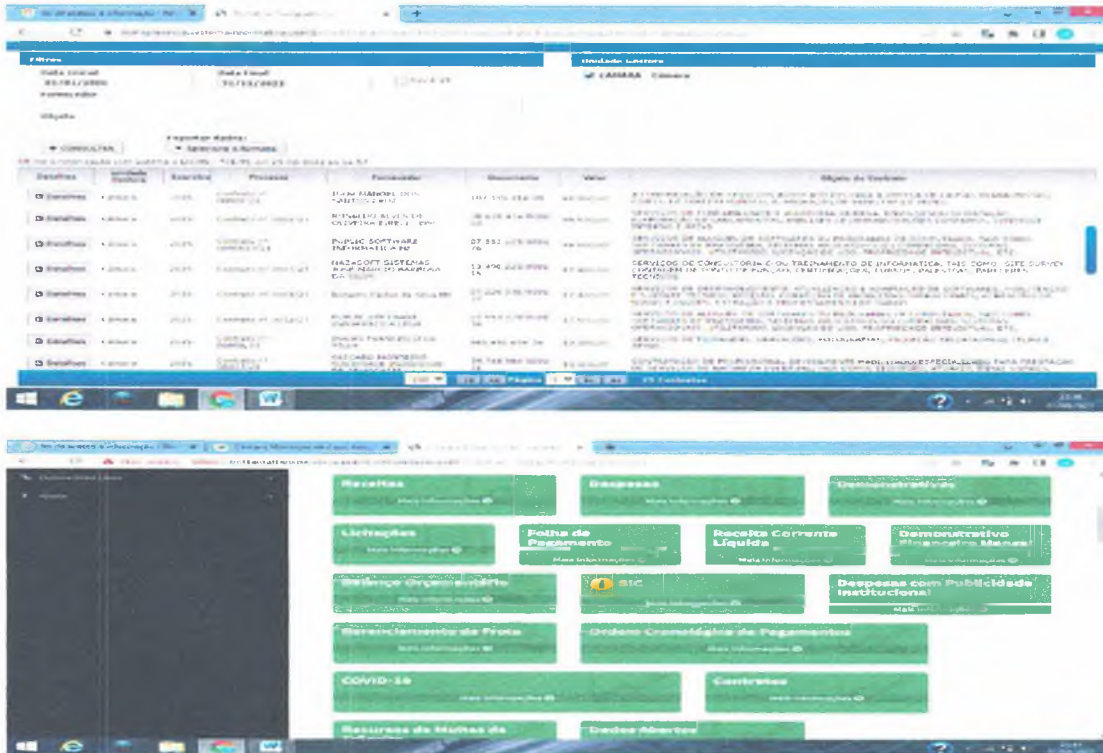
Filtros

Data Inicial
01/01/2000

Data Final
31/12/2022

Unidade Gestora

CAMARA - Câmara

Fornecedor

Objeto

CONSULTAR

Exportar dados:

Selecione o formato

| Detalhes | Unidade Gestora | Exercício | Processo | Fornecedor | Documento | Valor | Objeto do Contrato |
|---|---|---|---|---|---|---|---|
| Detalhes | Câmara | 2021 | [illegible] | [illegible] | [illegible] | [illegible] | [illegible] |
| Detalhes | Câmara | 2021 | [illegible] | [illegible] | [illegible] | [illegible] | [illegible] |
| Detalhes | Câmara | 2021 | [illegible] | PUBLIC SOFTWARE INFORMATICA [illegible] | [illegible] | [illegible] | SERVIÇOS DE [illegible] |
| Detalhes | Câmara | 2021 | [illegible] | NAZASOFT SISTEMAS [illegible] | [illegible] | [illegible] | SERVIÇOS DE CONSULTORIA E/OU TREINAMENTO DE INFORMATICA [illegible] |
| Detalhes | Câmara | 2021 | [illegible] | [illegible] | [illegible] | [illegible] | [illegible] |
| Detalhes | Câmara | 2021 | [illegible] | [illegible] | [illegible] | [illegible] | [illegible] |
| Detalhes | Câmara | 2021 | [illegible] | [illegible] | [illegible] | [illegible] | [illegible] |
| Detalhes | Câmara | 2021 | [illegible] | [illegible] | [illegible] | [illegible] | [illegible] |

Página

Receitas
Mais informações

Despesas
Mais informações

Demonstrativos
Mais informações

Licitações
Mais informações

Folha de Pagamento
Mais informações

Receita Corrente Líquida
Mais informações

Demonstrativo Financeiro Mensal
Mais informações

Balanço Orçamentário
Mais informações

SIC
Mais informações

Despesas com Publicidade Institucional
Mais informações

Gerenciamento de Frota
Mais informações

Ordem Cronológica de Pagamentos
Mais informações

COVID-19
Mais informações

Contratos
Mais informações

Recursos de Multas de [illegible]

Dados Abertos